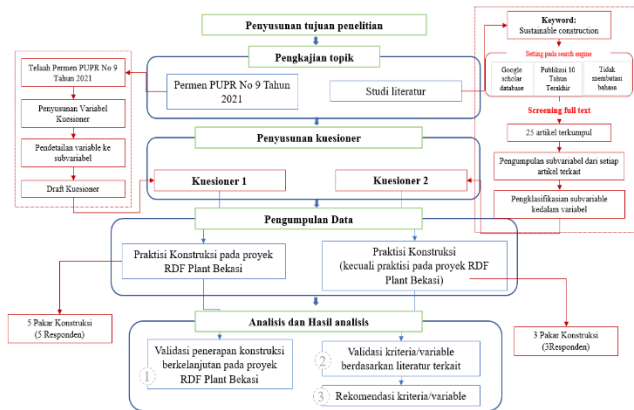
Penyusunan tujuan penelitian

Pengkajian topik

Permen PUPR No 9 Tahun 2021

Studi literatur

Telaah Permen PUPR No 9 Tahun 2021

Penyusunan Variabel Kuesioner

Pendetailan variable ke subvariabel

Draft Kuesioner

Keyword:
Sustainable construction

Setting pada search engine

Google scholar database

Publikasi 10 Tahun Terakhir

Tidak membatasi bahasa

Screening full text

25 artikel terkumpul

Pengumpulan subvariabel dari setiap artikel terkait

Pengklasifikasian subvariable kedalam variabel

Penyusunan kuesioner

Kuesioner 1

Kuesioner 2

Pengumpulan Data

Praktisi Konstruksi pada proyek RDF Plant Bekasi

Praktisi Konstruksi (kecuali praktisi pada proyek RDF Plant Bekasi)

5 Pakar Konstruksi (5 Responden)

3 Pakar Konstruksi (3Responden)

Analisis dan Hasil analisis

1 Validasi penerapan konstruksi berkelanjutan pada proyek RDF Plant Bekasi

2 Validasi kriteria/variable berdasarkan literatur terkait

3 Rekomendasi kriteria/variable